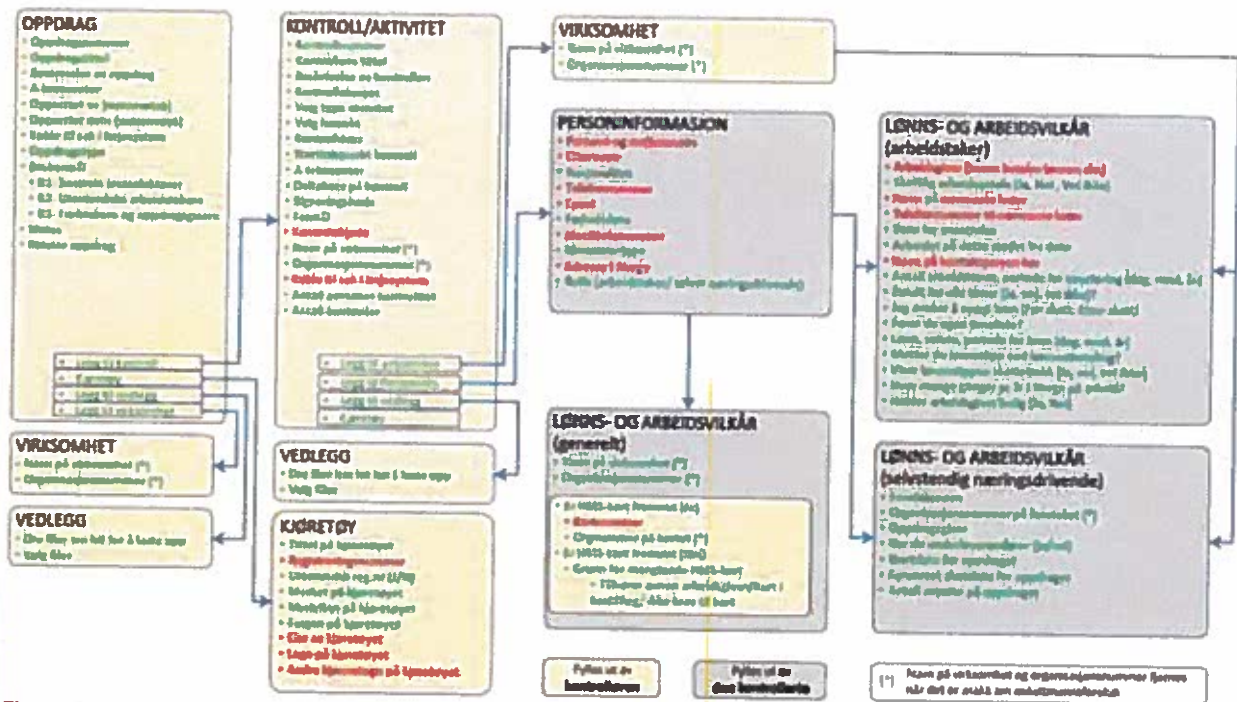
OPPDRAG
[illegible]

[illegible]

KONTROLL/AKTIVITET
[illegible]

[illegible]

VIRKSOMHET
- Navn på virksomhet (*)
- Organisasjonsnummer (*)

PERSONINFORMASJON
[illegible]

LØNNS- OG ARBEIDSVILKÅR
(arbeidstaker)
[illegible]

VIRKSOMHET
- Navn på virksomhet (*)
- Organisasjonsnummer (*)

VEDLEGG
- Dra filer hit for å laste opp
- Velg filer

VEDLEGG
- Dra filer hit for å laste opp
- Velg filer

KJØRETØY
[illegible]

LØNNS- OG ARBEIDSVILKÅR
(generelt)
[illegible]

LØNNS- OG ARBEIDSVILKÅR
(selvstendig næringsdrivende)
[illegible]

Fylles ut av kontrolløren

Fylles ut av den kontrollerte

(*) Navn på virksomhet og organisasjonsnummer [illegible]